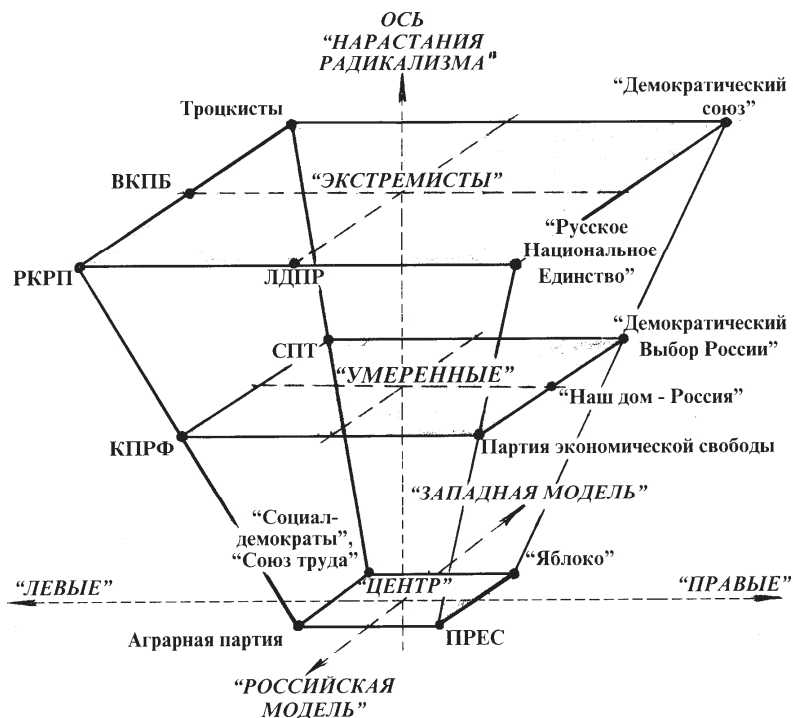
ОСЬ
“НАРАСТАНИЯ
РАДИКАЛИЗМА”

Троцкисты

“Демократический союз”

ВКПБ

“ЭКСТРЕМИСТЫ”

“Русское Национальное Единство”

РКРП

ЛДПР

“Демократический Выбор России”

СПТ

“УМЕРЕННЫЕ”

“Наш дом - Россия”

КПРФ

Партия экономической свободы

“ЗАПАДНАЯ МОДЕЛЬ”

“Социал-демократы”, “Союз труда”

“Яблоко”

“ЛЕВЫЕ”

“ЦЕНТР”

“ПРАВЫЕ”

Аграрная партия

ПРЕС

“РОССИЙСКАЯ МОДЕЛЬ”